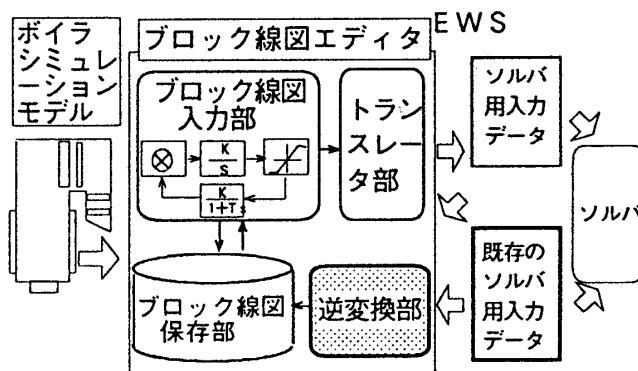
ボイラシミュレーションモデル

ブロック線図エディタ

EWS

ブロック線図入力部

$\otimes$

$\frac{K}{S}$

$\frac{K}{1+TS}$

トランスレータ部

ソルバ用入力データ

ソルバ

ブロック線図保存部

逆変換部

既存のソルバ用入力データ